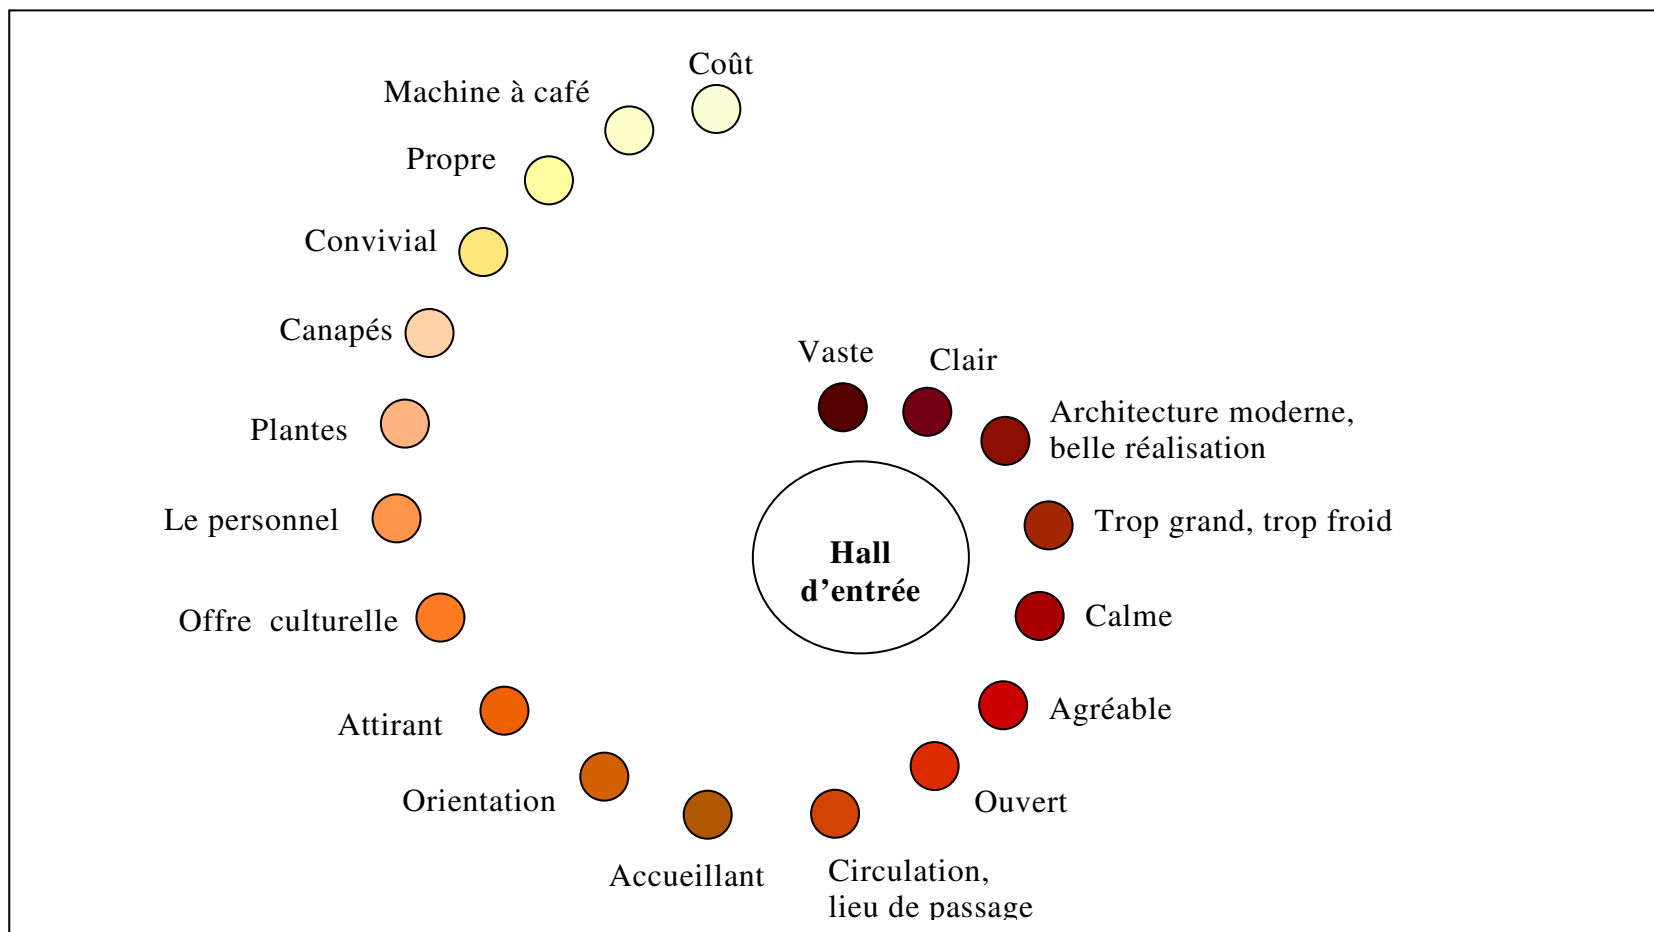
Hall d’entrée

Vaste

Clair

Architecture moderne, belle réalisation

Trop grand, trop froid

Calme

Agréable

Ouvert

Circulation, lieu de passage

Accueillant

Orientation

Attirant

Offre culturelle

Le personnel

Plantes

Canapés

Convivial

Propre

Machine à café

Coût